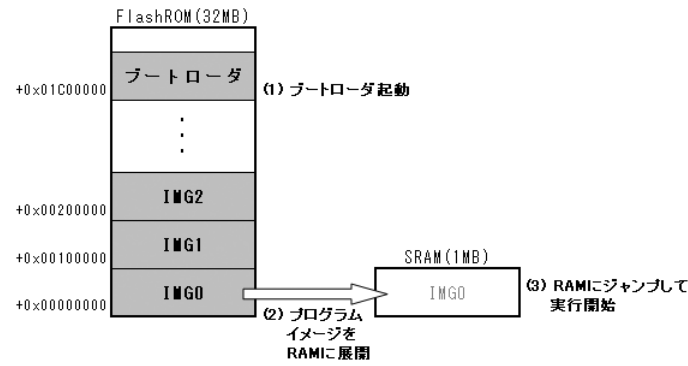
FlashROM(32MB)

+0x01C00000

ブートローダ

(1) ブートローダ起動

:

IMG2

+0x00200000

IMG1

+0x00100000

IMG0

+0x00000000

(2) プログラムイメージをRAMに展開

SRAM(1MB)

IMG0

(3) RAMにジャンプして実行開始